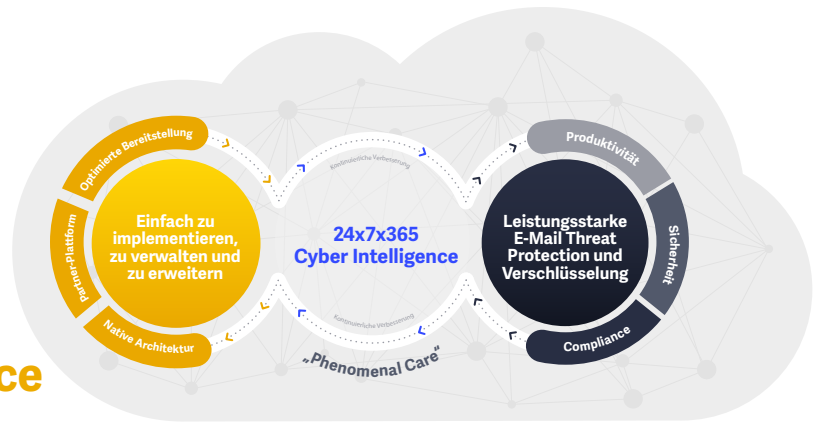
Optimierte Bereitstellung

Partner-Plattform

Native Architektur

Einfach zu implementieren, zu verwalten und zu erweitern

Kontinuierliche Verbesserung

24x7x365 Cyber Intelligence

Kontinuierliche Verbesserung

„Phenomenal Care"

Produktivität

Sicherheit

Compliance

Leistungsstarke E-Mail Threat Protection und Verschlüsselung

ce